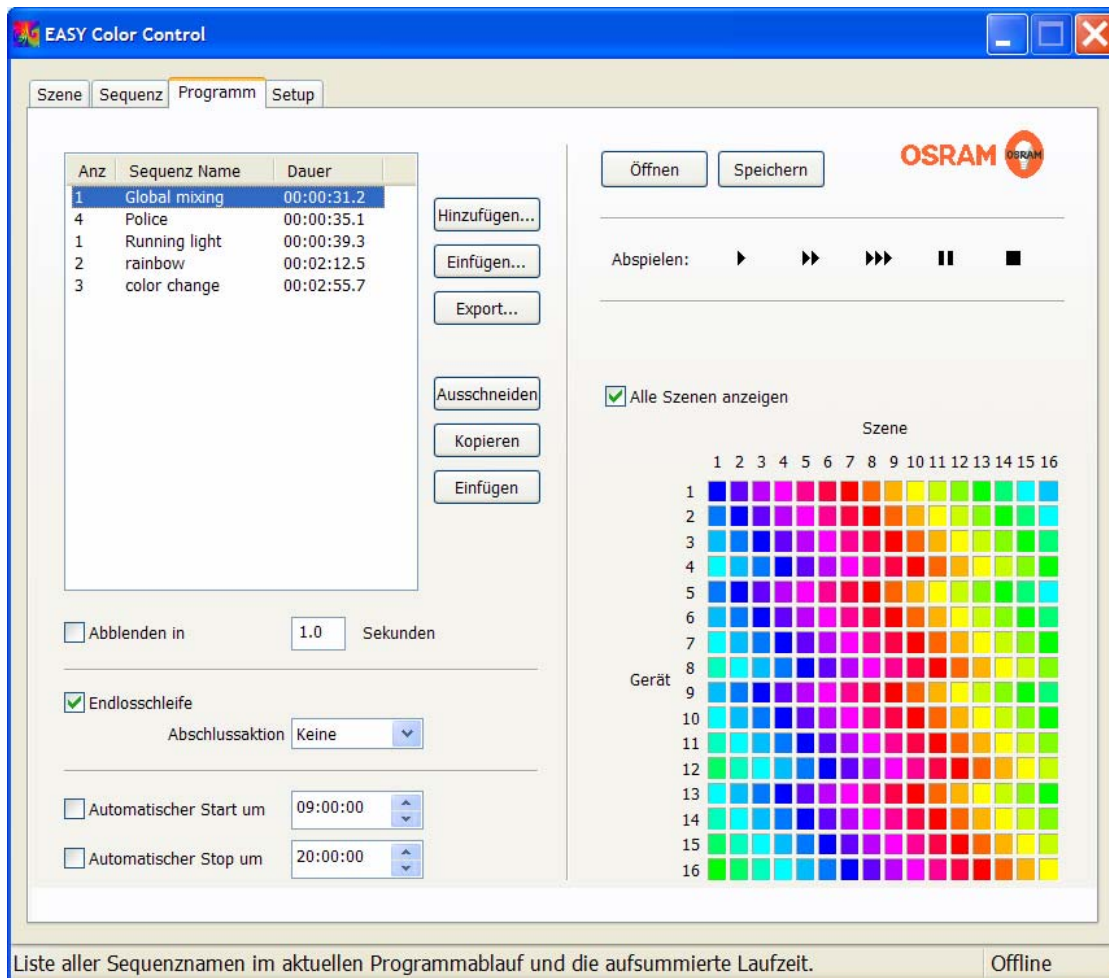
EASY Color Control

Szene | Sequenz | Programm | Setup

| Anz | Sequenz Name | Dauer |
|---|---|---|
| 1 | Global mixing | 00:00:31.2 |
| 4 | Police | 00:00:35.1 |
| 1 | Running light | 00:00:39.3 |
| 2 | rainbow | 00:02:12.5 |
| 3 | color change | 00:02:55.7 |

Hinzufügen...
Einfügen...
Export...
Ausschneiden
Kopieren
Einfügen

Abblenden in 1.0 Sekunden

Endlosschleife
Abschlussaktion Keine

Automatischer Start um 09:00:00
Automatischer Stop um 20:00:00

Öffnen Speichern

OSRAM OSRAM

Abspielen: ▶ ▶▶ ▶▶▶ ❚❚ ■

Alle Szenen anzeigen

Szene
1 2 3 4 5 6 7 8 9 10 11 12 13 14 15 16

Gerät
1 2 3 4 5 6 7 8 9 10 11 12 13 14 15 16

Liste aller Sequenznamen im aktuellen Programmablauf und die aufsummierte Laufzeit.
Offline